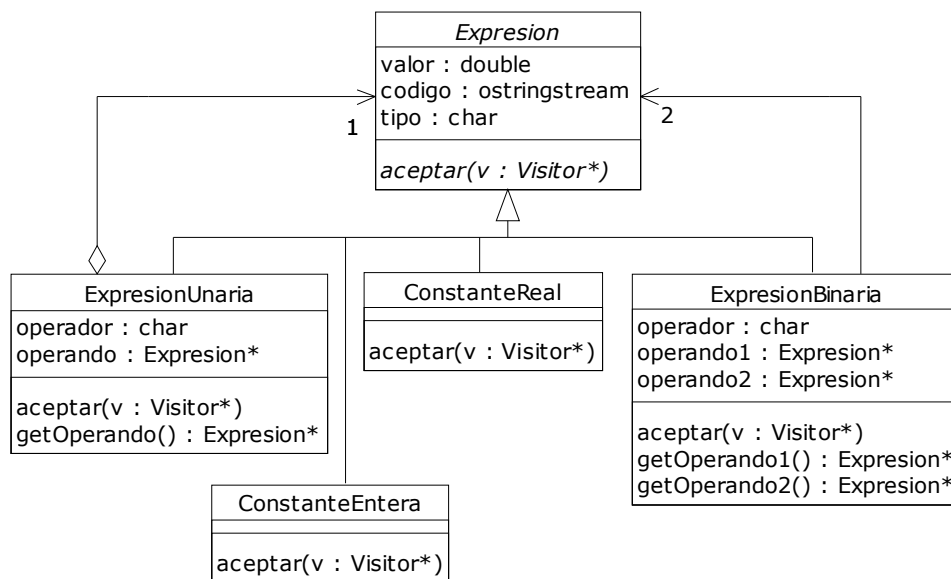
Expresion
valor : double
codigo : ostringstream
tipo : char
aceptar(v : Visitor*)

1

2

ExpresionUnaria
operador : char
operando : Expresion*
aceptar(v : Visitor*)
getOperando() : Expresion*

ConstanteReal
aceptar(v : Visitor*)

ExpresionBinaria
operador : char
operando1 : Expresion*
operando2 : Expresion*
aceptar(v : Visitor*)
getOperando1() : Expresion*
getOperando2() : Expresion*

ConstanteEntera
aceptar(v : Visitor*)